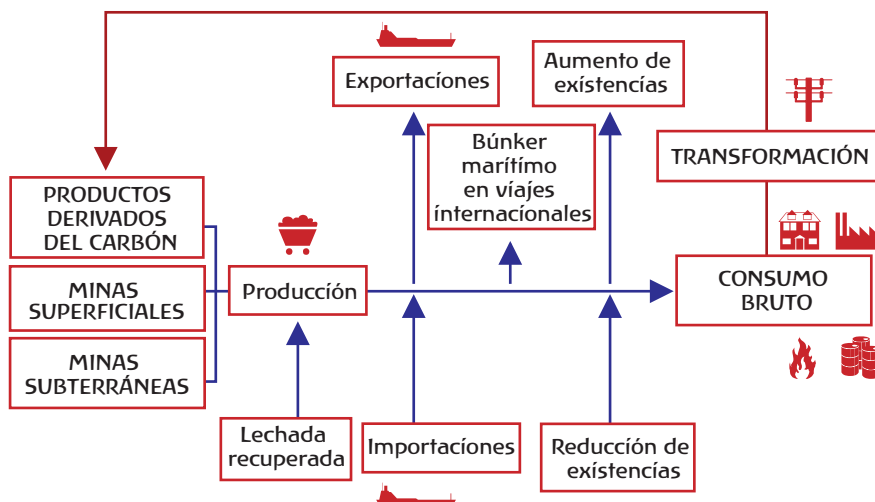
Exportaciones

Aumento de existencias

Búnker marítimo en viajes internacionales

TRANSFORMACIÓN

PRODUCTOS DERIVADOS DEL CARBÓN

MINAS SUPERFICIALES

MINAS SUBTERRÁNEAS

Producción

CONSUMO BRUTO

Lechada recuperada

Importaciones

Reducción de existencias